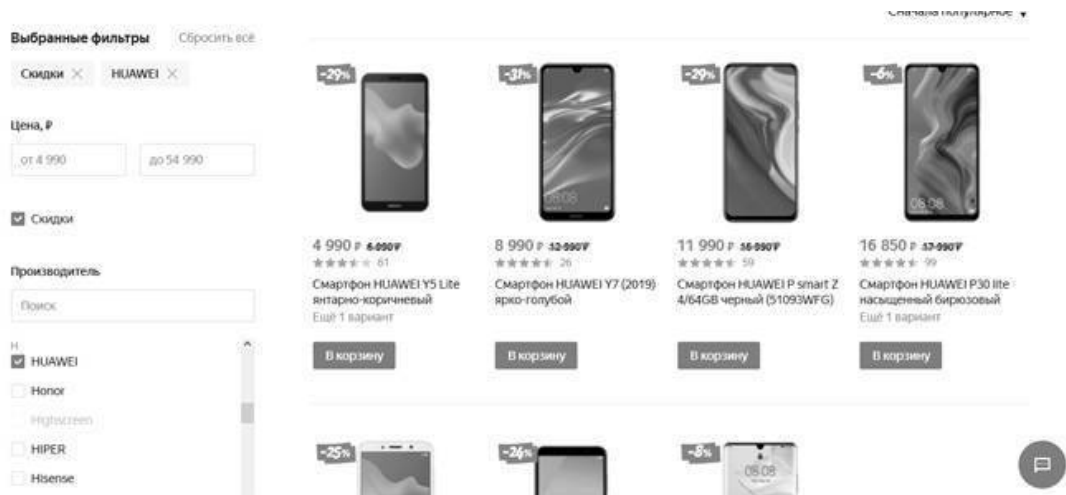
Сначала популярное

Выбранные фильтры Сбросить всё

Скидки × HUAWEI ×

Цена, ₽

от 4 990

до 54 990

Скидки

Производитель

Поиск

H

HUAWEI

Honor

Highscreen

HIPER

Hisense

-29%

4 990 ₽ 6 990 ₽

61

Смартфон HUAWEI Y5 Lite янтарно-коричневый

Ещё 1 вариант

В корзину

-31%

8 990 ₽ 12 990 ₽

26

Смартфон HUAWEI Y7 (2019) ярко-голубой

В корзину

-29%

11 990 ₽ 16 990 ₽

59

Смартфон HUAWEI P smart Z 4/64GB черный (51093WFG)

В корзину

-6%

16 850 ₽ 17 990 ₽

99

Смартфон HUAWEI P30 lite насыщенный бирюзовый

Ещё 1 вариант

В корзину

-25%

-26%

-8%